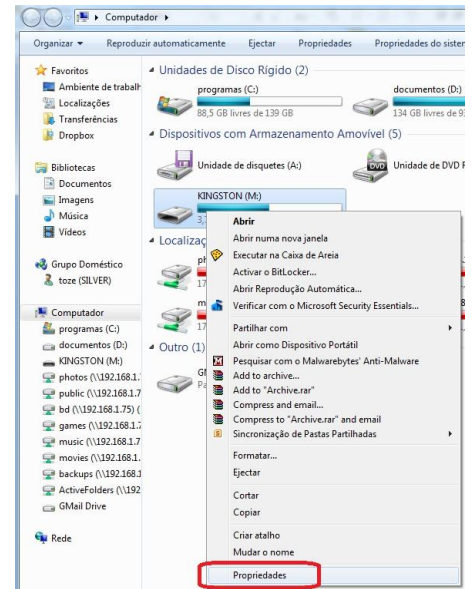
Computador ▸

Organizar ▾ Reproduzir automaticamente Ejectar Propriedades Propriedades do sister

Favoritos
Ambiente de trabalh
Localizações
Transferências
Dropbox

Bibliotecas
Documentos
Imagens
Música
Vídeos

Grupo Doméstico
toze (SILVER)

Computador
programas (C:)
documentos (D:)
KINGSTON (M:)
photos (\\192.168.1.
public (\\192.168.1.7
bd (\\192.168.1.75) (
games (\\192.168.1.7
music (\\192.168.1.7
movies (\\192.168.1.
backups (\\192.168.1
ActiveFolders (\\192
GMail Drive

Rede

Unidades de Disco Rígido (2)
programas (C:)
88,5 GB livres de 139 GB
documentos (D:)
134 GB livres de 9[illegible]

Dispositivos com Armazenamento Amovível (5)
Unidade de disquetes (A:)
Unidade de DVD F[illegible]
KINGSTON (M:)
3,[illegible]

Localiza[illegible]
ph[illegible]
17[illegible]
m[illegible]
17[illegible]

Outro (1)
Gl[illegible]
Pa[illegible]

Abrir
Abrir numa nova janela
Executar na Caixa de Areia
Activar o BitLocker...
Abrir Reprodução Automática...
Verificar com o Microsoft Security Essentials...
Partilhar com
Abrir como Dispositivo Portátil
Pesquisar com o Malwarebytes' Anti-Malware
Add to archive...
Add to "Archive.rar"
Compress and email...
Compress to "Archive.rar" and email
Sincronização de Pastas Partilhadas
Formatar...
Ejectar
Cortar
Copiar
Criar atalho
Mudar o nome
Propriedades